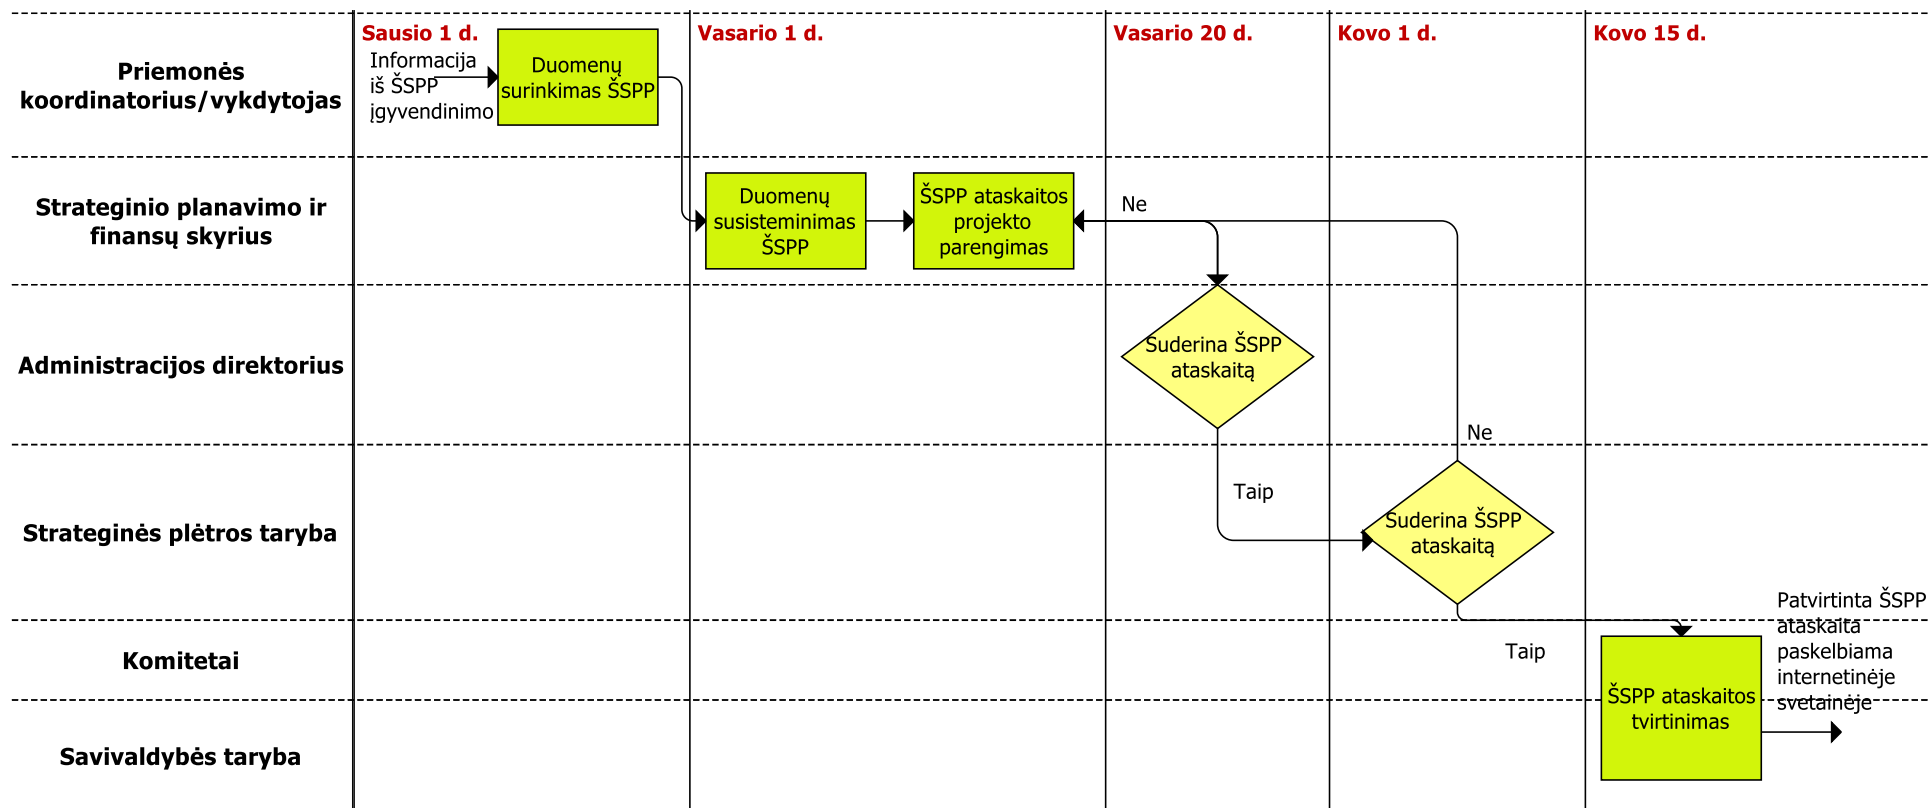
Priemonės koordinatorius/vykdytojas

Strateginio planavimo ir finansų skyrius

Administracijos direktorius

Strateginės plėtros taryba

Komitetai

Savivaldybės taryba

Sausio 1 d.

Informacija iš ŠSPP įgyvendinimo

Duomenų surinkimas ŠSPP

Vasario 1 d.

Duomenų susisteminimas ŠSPP

ŠSPP ataskaitos projekto parengimas

Vasario 20 d.

Ne

Suderina ŠSPP ataskaitą

Taip

Kovo 1 d.

Ne

Suderina ŠSPP ataskaitą

Taip

Kovo 15 d.

ŠSPP ataskaitos tvirtinimas

Patvirtinta ŠSPP ataskaita paskelbiama internetinėje svetainėje